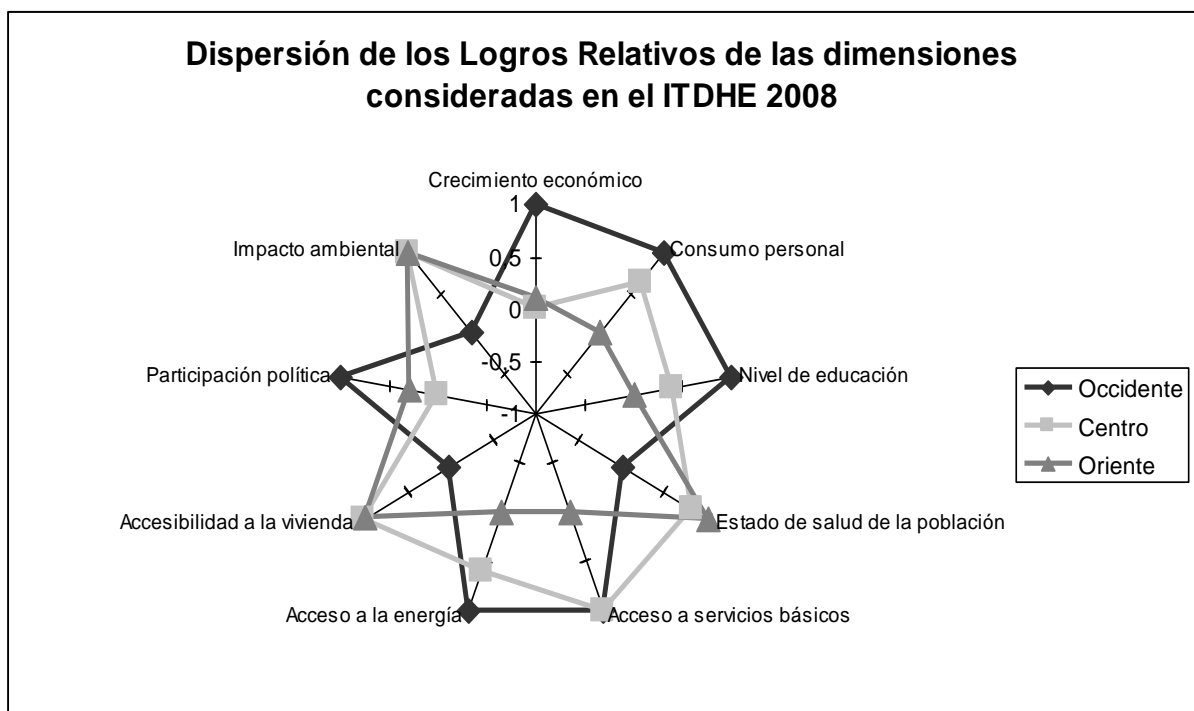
Dispersión de los Logros Relativos de las dimensiones consideradas en el ITDHE 2008

Crecimiento económico
1
0,5
0
-0,5
-1
Consumo personal
Nivel de educación
Estado de salud de la población
Acceso a servicios básicos
Acceso a la energía
Accesibilidad a la vivienda
Participación política
Impacto ambiental

Occidente
Centro
Oriente